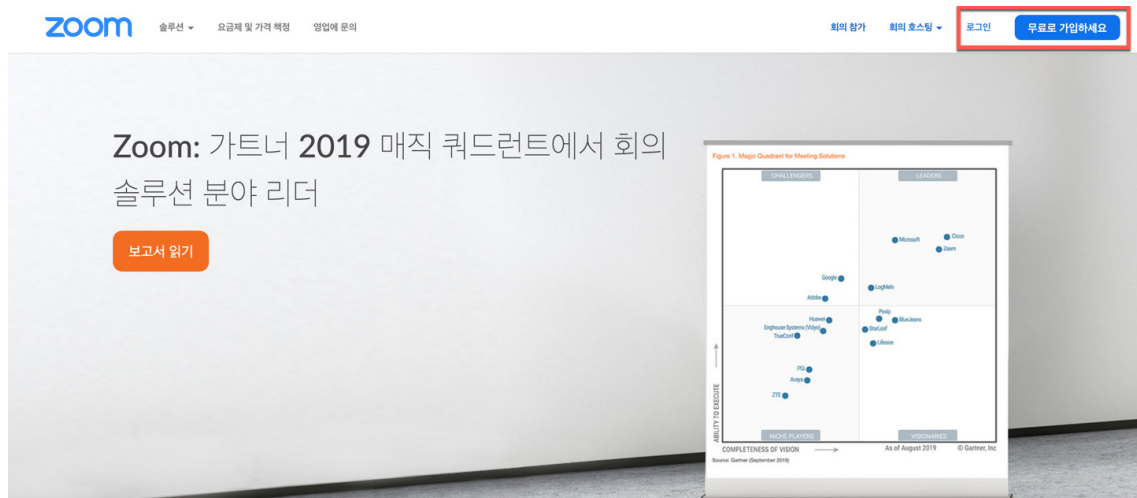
zoom 솔루션 ▾ 요금제 및 가격 책정 영업에 문의

회의 참가 회의 호스팅 ▾ 로그인 무료로 가입하세요

Zoom: 가트너 2019 매직 쿼드런트에서 회의 솔루션 분야 리더

보고서 읽기

Figure 1. Magic Quadrant for Meeting Solutions

CHALLENGERS

LEADERS

Microsoft

Cisco

Zoom

Google

LogMeIn

Adobe

Pexip

Huawei

BlueJeans

Enghouse Systems (Vidyo)

StarLeaf

TrueConf

Lifesize

PGi

Avaya

ZTE

ABILITY TO EXECUTE

NICHE PLAYERS

VISIONARIES

COMPLETENESS OF VISION

As of August 2019

© Gartner, Inc

Source: Gartner (September 2019)